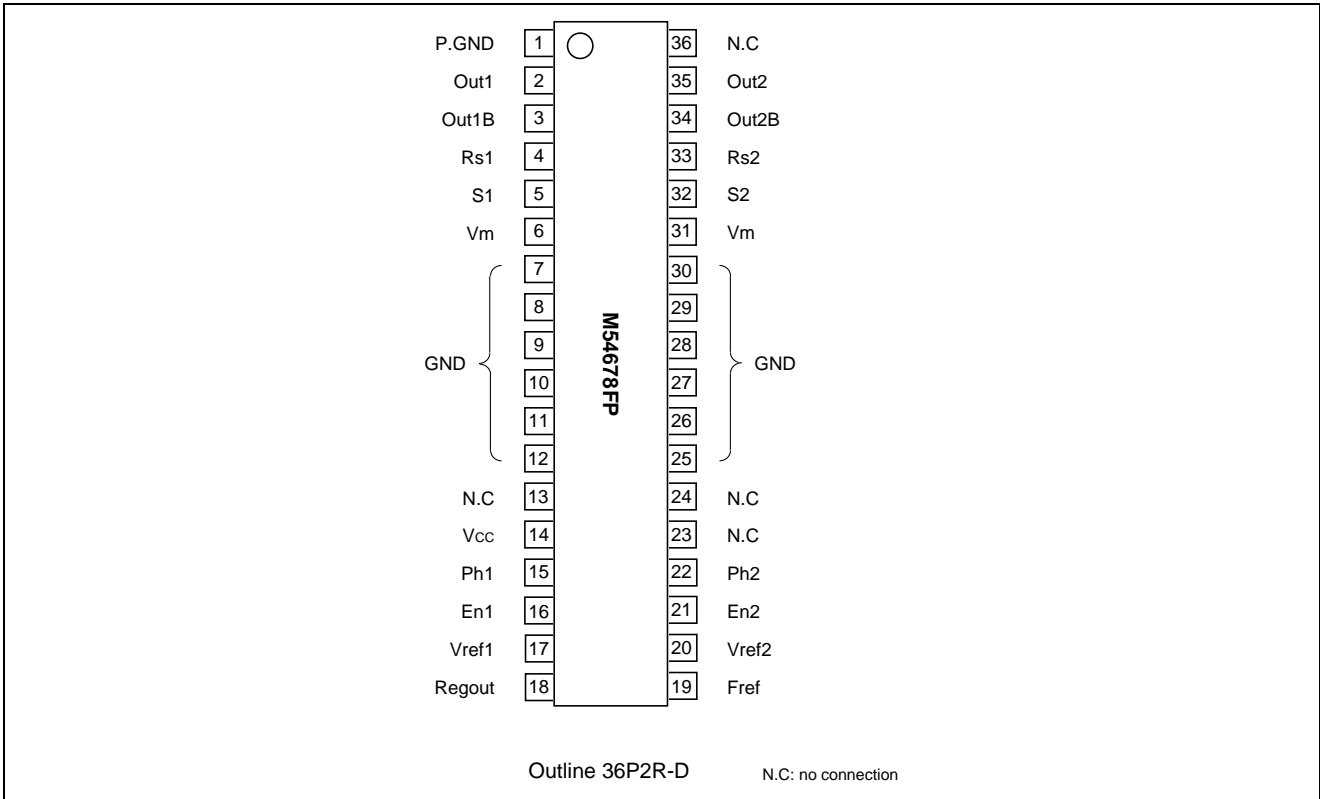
| | | | |
|---|---|---|---|
| P.GND | 1 | 36 | N.C |
| Out1 | 2 | 35 | Out2 |
| Out1B | 3 | 34 | Out2B |
| Rs1 | 4 | 33 | Rs2 |
| S1 | 5 | 32 | S2 |
| Vm | 6 | 31 | Vm |
| GND | 7 | 30 | GND |
| | 8 | 29 | |
| | 9 | 28 | |
| | 10 | 27 | |
| | 11 | 26 | |
| | 12 | 25 | |
| N.C | 13 | 24 | N.C |
| Vcc | 14 | 23 | N.C |
| Ph1 | 15 | 22 | Ph2 |
| En1 | 16 | 21 | En2 |
| Vref1 | 17 | 20 | Vref2 |
| Regout | 18 | 19 | Fref |

M54678FP

Outline 36P2R-D

N.C: no connection